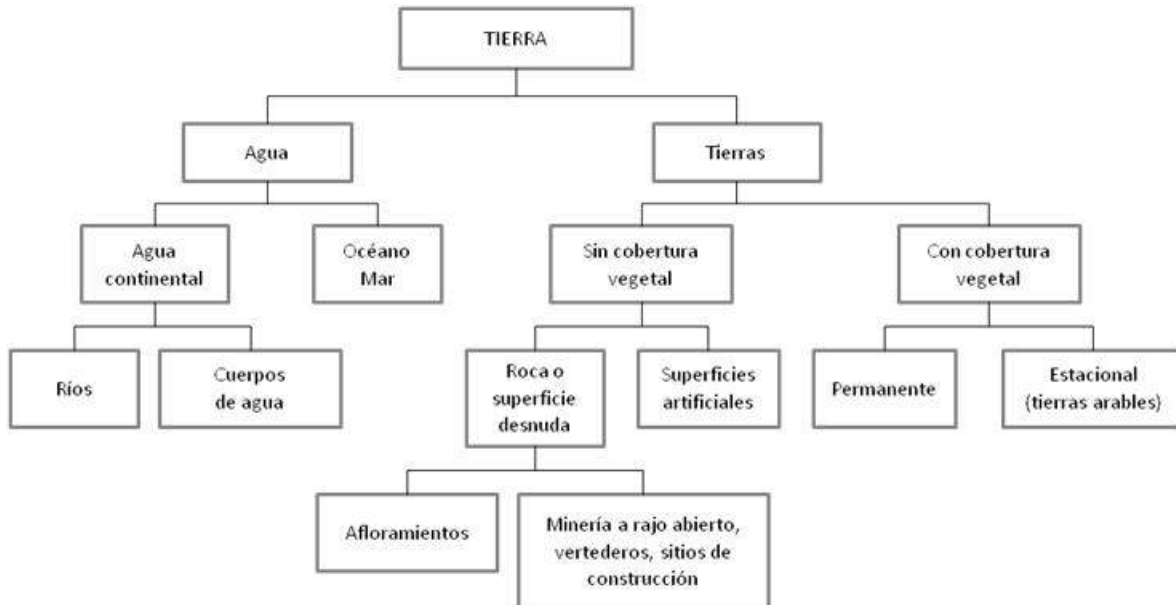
TIERRA

Agua

Tierras

Agua continental

Océano Mar

Sin cobertura vegetal

Con cobertura vegetal

Ríos

Cuerpos de agua

Roca o superficie desnuda

Superficies artificiales

Permanente

Estacional (tierras arables)

Afloramientos

Minería a rajo abierto, vertederos, sitios de construcción